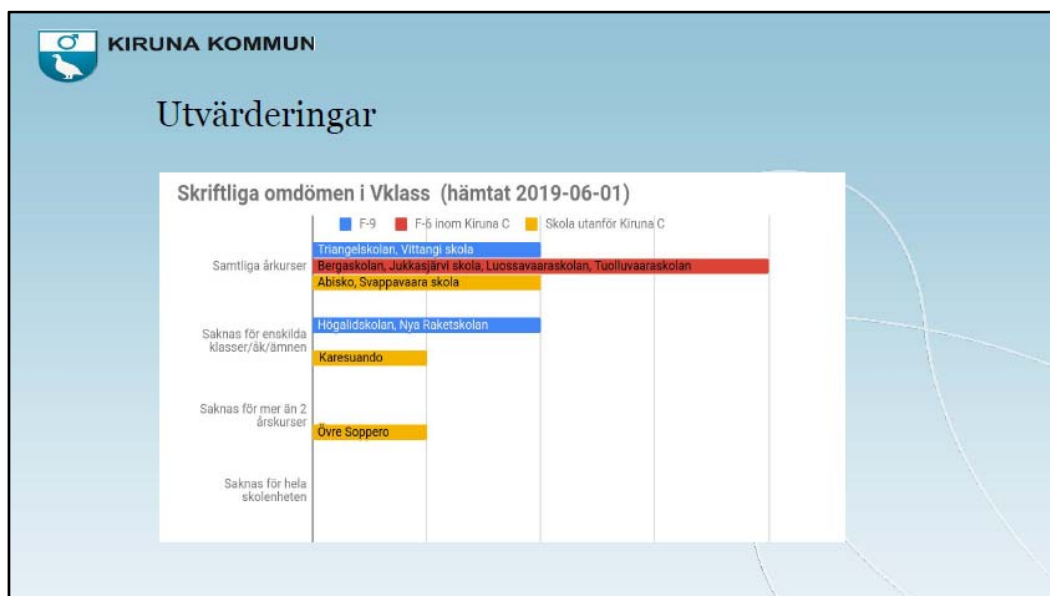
KIRUNA KOMMUN

Utvärderingar

Skriftliga omdömen i Vklass (hämtat 2019-06-01)

F-9 F-6 inom Kiruna C Skola utanför Kiruna C

Samtliga årkurser

Triangelskolan, Vittangi skola

Bergaskolan, Jukkasjärvi skola, Luossavaaraskolan, Tuolluvaaraskolan

Abisko, Svappavaara skola

Saknas för enskilda klasser/åk/ämnen

Högalidskolan, Nya Raketskolan

Karesuando

Saknas för mer än 2 årskurser

Övre Soppero

Saknas för hela skolenheten